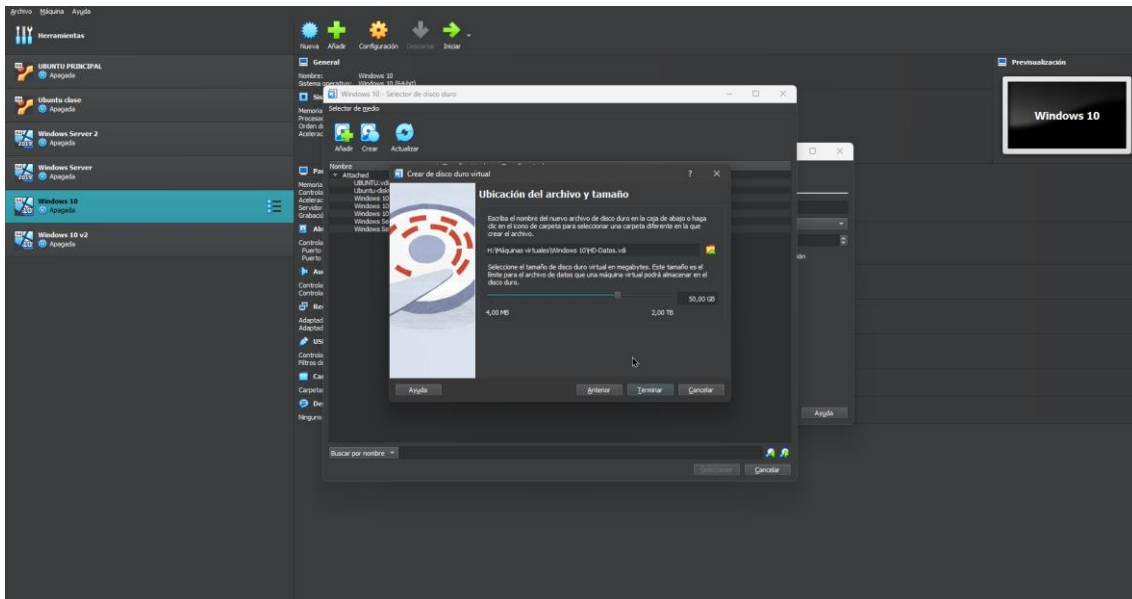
Archivo Máquina Ayuda

Herramientas

UBUNTU PRINCIPAL
Apagada

Ubuntu clase
Apagada

Windows Server 2
Apagada

Windows Server
Apagada

Windows 10
Apagada

Windows 10 v2
Apagada

Nueva Añadir Configuración Descartar Iniciar

General
Nombre: Windows 10
Sistema operativo: Windows 10 (64-bit)

Previsualización
Windows 10

Windows 10 - Selector de disco duro
Selector de medio
Añadir Crear Actualizar
Nombre
Attached
UBUNTU.vdi
Ubuntu-disk
Windows 10
Windows 10
Windows 10
Windows Se
Windows Se

Crear de disco duro virtual ? ×
Ubicación del archivo y tamaño
Escriba el nombre del nuevo archivo de disco duro en la caja de abajo o haga clic en el icono de carpeta para seleccionar una carpeta diferente en la que crear el archivo.
H:\Máquinas virtuales\Windows 10\HD-Datos.vdi
Seleccione el tamaño de disco duro virtual en megabytes. Este tamaño es el límite para el archivo de datos que una máquina virtual podrá almacenar en el disco duro.
50,00 GB
4,00 MB 2,00 TB
Ayuda Anterior Terminar Cancelar

Buscar por nombre
Seleccionar Cancelar

Ayuda